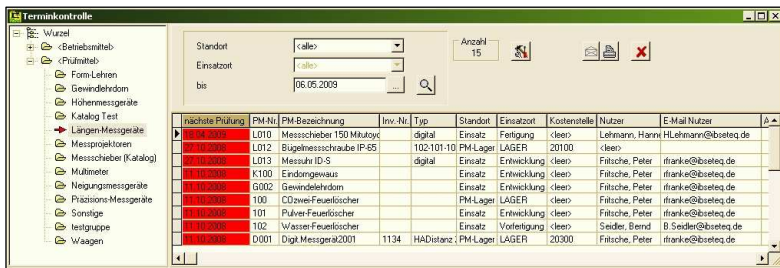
Terminkontrolle

Wurzel
<Betriebsmittel>
<Prüfmittel>
Form-Lehren
Gewindlehrdorn
Höhenmessgeräte
Katalog Test
Längen-Messgeräte
Messprojektoren
Messschieber (Katalog)
Multimeter
Neigungsmessgeräte
Präzisions-Messgeräte
Sonstige
testgruppe
Waagen

Standort <alle>
Einsatzort <alle>
bis 06.05.2009

Anzahl
15

| nächste Prüfung | PM-Nr. | PM-Bezeichnung | Inv.-Nr. | Typ | Standort | Einsatzort | Kostenstelle | Nutzer | E-Mail Nutzer | A |
|---|---|---|---|---|---|---|---|---|---|---|
| 19.04.2009 | L010 | Messschieber 150 Mitutoy | | digital | Einsatz | Fertigung | <leer> | Lehmann, Hanne | HLehmann@ibseteq.de | |
| 27.10.2008 | L012 | Bügelmessschraube IP-65 | | 102-101-10 | PM-Lager | LAGER | 20100 | <leer> | | |
| 27.10.2008 | L013 | Messuhr ID-S | | digital | Einsatz | Entwicklung | <leer> | Fritsche, Peter | rfranke@ibseteq.de | |
| 11.10.2008 | K100 | Eindorngewaus | | | Einsatz | Entwicklung | <leer> | Fritsche, Peter | rfranke@ibseteq.de | |
| 11.10.2008 | G002 | Gewindelehrdorn | | | Einsatz | Entwicklung | <leer> | Fritsche, Peter | rfranke@ibseteq.de | |
| 11.10.2008 | 100 | CO2weit-Feuerlöscher | | | PM-Lager | LAGER | <leer> | Fritsche, Peter | rfranke@ibseteq.de | |
| 11.10.2008 | 101 | Pulver-Feuerlöscher | | | Einsatz | Entwicklung | <leer> | Fritsche, Peter | rfranke@ibseteq.de | |
| 11.10.2008 | 102 | Wasser-Feuerlöscher | | | Einsatz | Vorfertigung | <leer> | Seidler, Bernd | B.Seidler@ibseteq.de | |
| 11.10.2008 | D001 | Digit.Messgerät2001 | 1134 | HADistanz | PM-Lager | LAGER | 20300 | Fritsche, Peter | rfranke@ibseteq.de | |